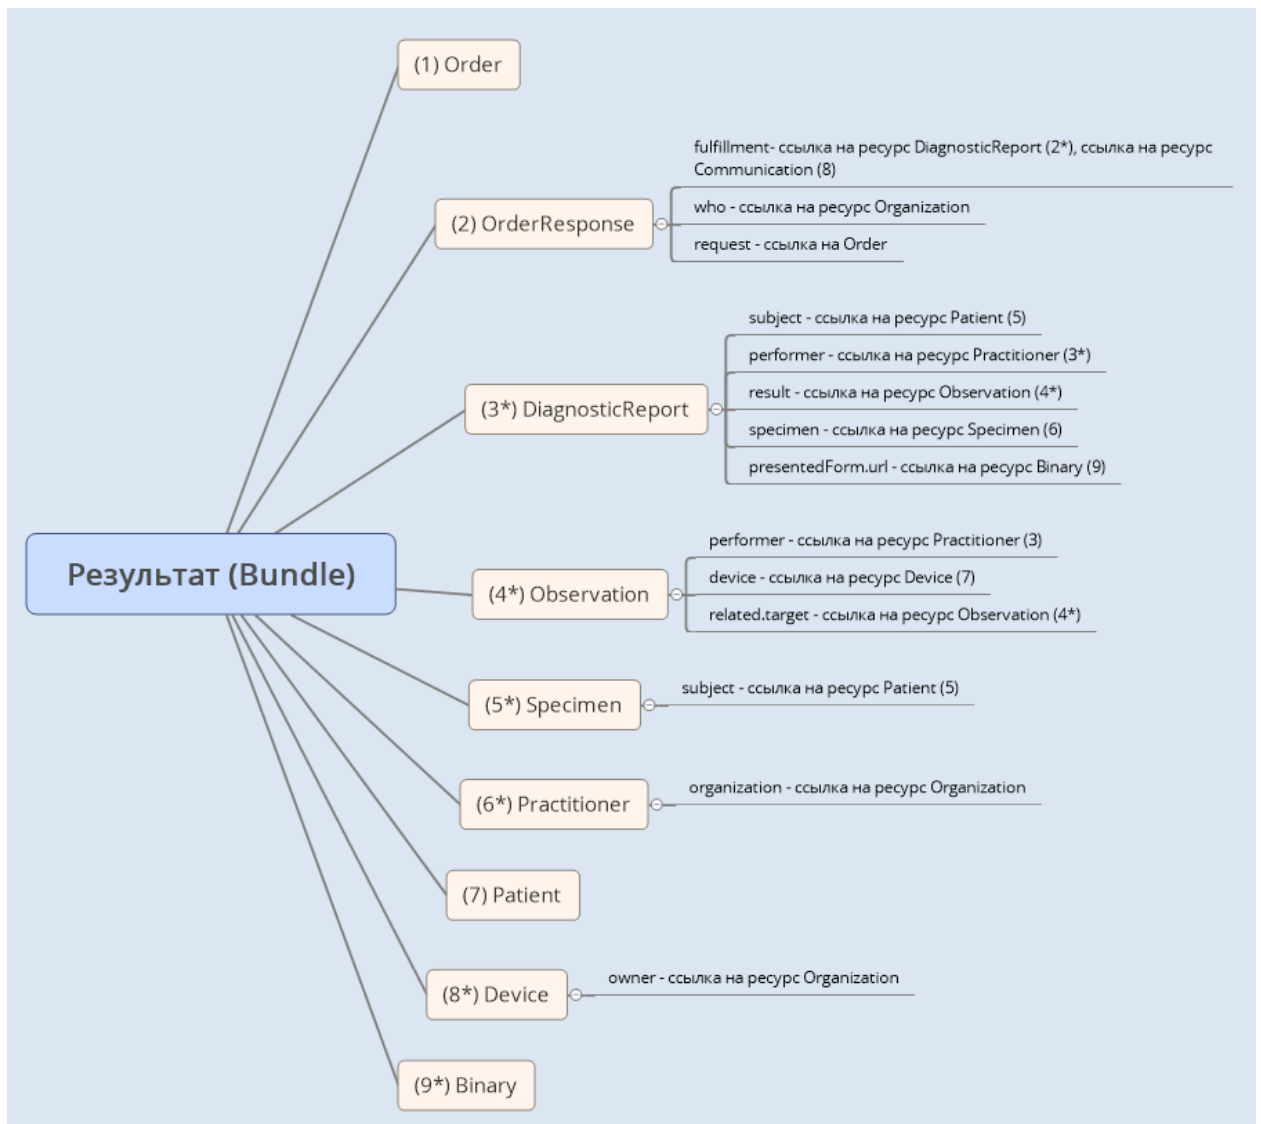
Результат (Bundle)

(1) Order

(2) OrderResponse

fulfillment- ссылка на ресурс DiagnosticReport (2*), ссылка на ресурс Communication (8)

who - ссылка на ресурс Organization

request - ссылка на Order

(3*) DiagnosticReport

subject - ссылка на ресурс Patient (5)

performer - ссылка на ресурс Practitioner (3*)

result - ссылка на ресурс Observation (4*)

specimen - ссылка на ресурс Specimen (6)

presentedForm.url - ссылка на ресурс Binary (9)

(4*) Observation

performer - ссылка на ресурс Practitioner (3)

device - ссылка на ресурс Device (7)

related.target - ссылка на ресурс Observation (4*)

(5*) Specimen

subject - ссылка на ресурс Patient (5)

(6*) Practitioner

organization - ссылка на ресурс Organization

(7) Patient

(8*) Device

owner - ссылка на ресурс Organization

(9*) Binary